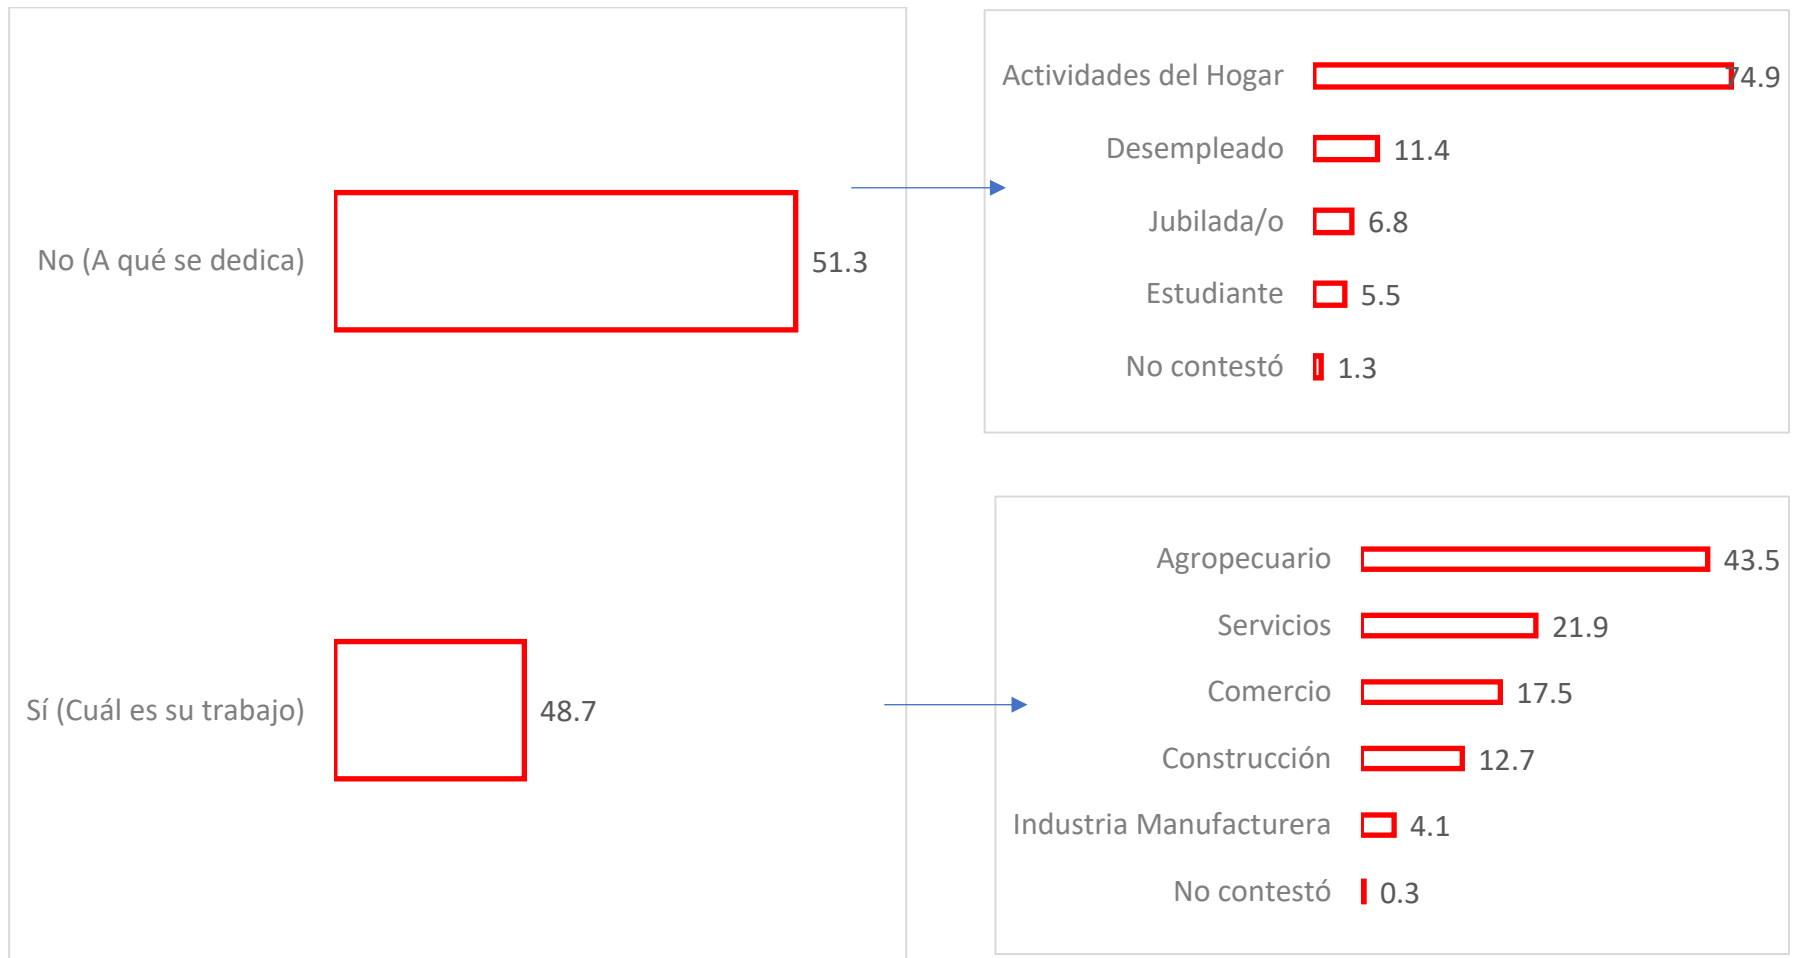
No (A qué se dedica) 51.3

Sí (Cuál es su trabajo) 48.7

Actividades del Hogar 74.9
Desempleado 11.4
Jubilada/o 6.8
Estudiante 5.5
No contestó 1.3

Agropecuario 43.5
Servicios 21.9
Comercio 17.5
Construcción 12.7
Industria Manufacturera 4.1
No contestó 0.3